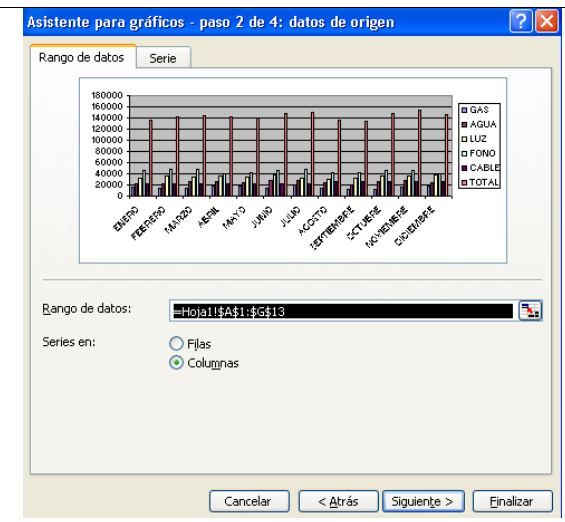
Asistente para gráficos - paso 2 de 4: datos de origen

Rango de datos
Serie

180000
160000
140000
120000
100000
80000
60000
40000
20000
0

ENERO
FEBRERO
MARZO
ABRIL
MAYO
JUNIO
JULIO
AGOSTO
SEPTIEMBRE
OCTUBRE
NOVIEMBRE
DICIEMBRE

GAS
AGUA
LUZ
FONO
CABLE
TOTAL

Rango de datos: =Hoja1!$A$1:$G$13

Series en:
Filas
Columnas

Cancelar
< Atrás
Siguiente >
Finalizar